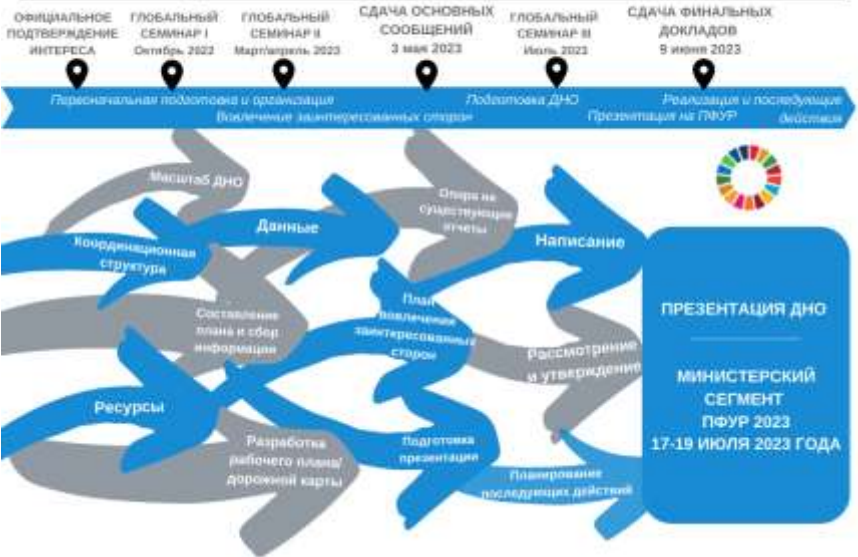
ОФИЦИАЛЬНОЕ ПОДТВЕРЖДЕНИЕ ИНТЕРЕСА

ГЛОБАЛЬНЫЙ СЕМИНАР I
Октябрь 2022

ГЛОБАЛЬНЫЙ СЕМИНАР II
Март/апрель 2023

СДАЧА ОСНОВНЫХ СООБЩЕНИЙ
3 мая 2023

ГЛОБАЛЬНЫЙ СЕМИНАР III
Июль 2023

СДАЧА ФИНАЛЬНЫХ ДОКЛАДОВ
9 июня 2023

Первоначальная подготовка и организация
Вовлечение заинтересованных сторон
Подготовка ДНО
Презентация на ПФУР
Реализация и последующие действия

Масштаб ДНО
Координационная структура
Данные
Опора на существующие отчеты
Написание
Составление плана и сбор информации
План вовлечения заинтересованных сторон
Рассмотрение и утверждение
Ресурсы
Разработка рабочего плана/ дорожной карты
Подготовка презентации
Планирование последующих действий

ПРЕЗЕНТАЦИЯ ДНО

МИНИСТЕРСКИЙ СЕГМЕНТ ПФУР 2023
17-19 ИЮЛЯ 2023 ГОДА